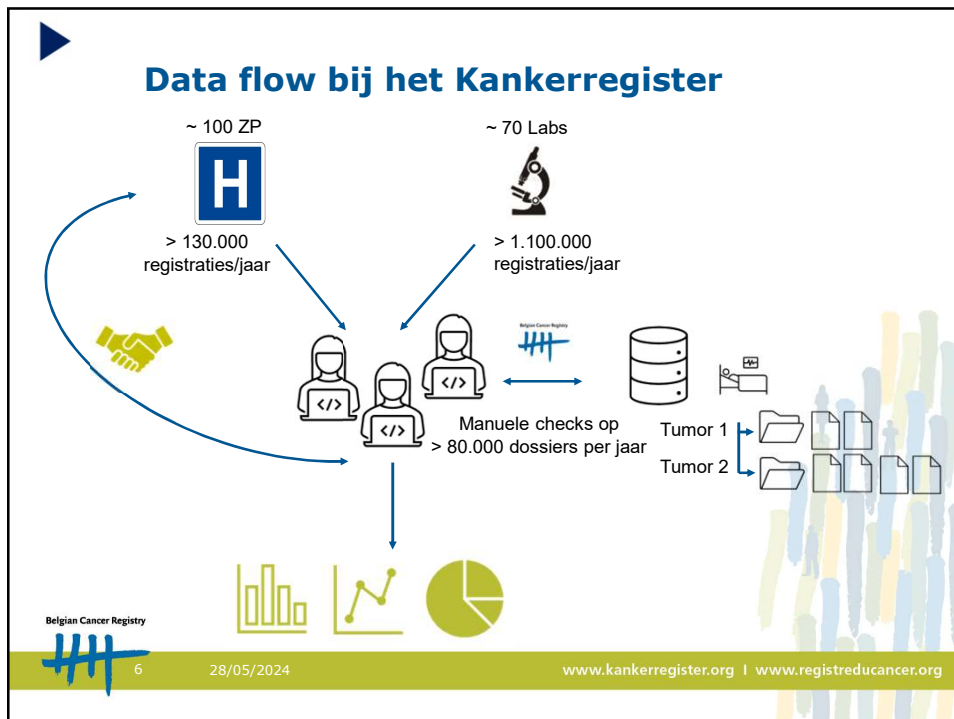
Data flow bij het Kankerregister

~ 100 ZP

H

> 130.000 registraties/jaar

~ 70 Labs

> 1.100.000 registraties/jaar

Belgian Cancer Registry

</>

</>

</>

Manuele checks op > 80.000 dossiers per jaar

Tumor 1

Tumor 2

Belgian Cancer Registry

6

28/05/2024

www.kankerregister.org I www.registreducancer.org